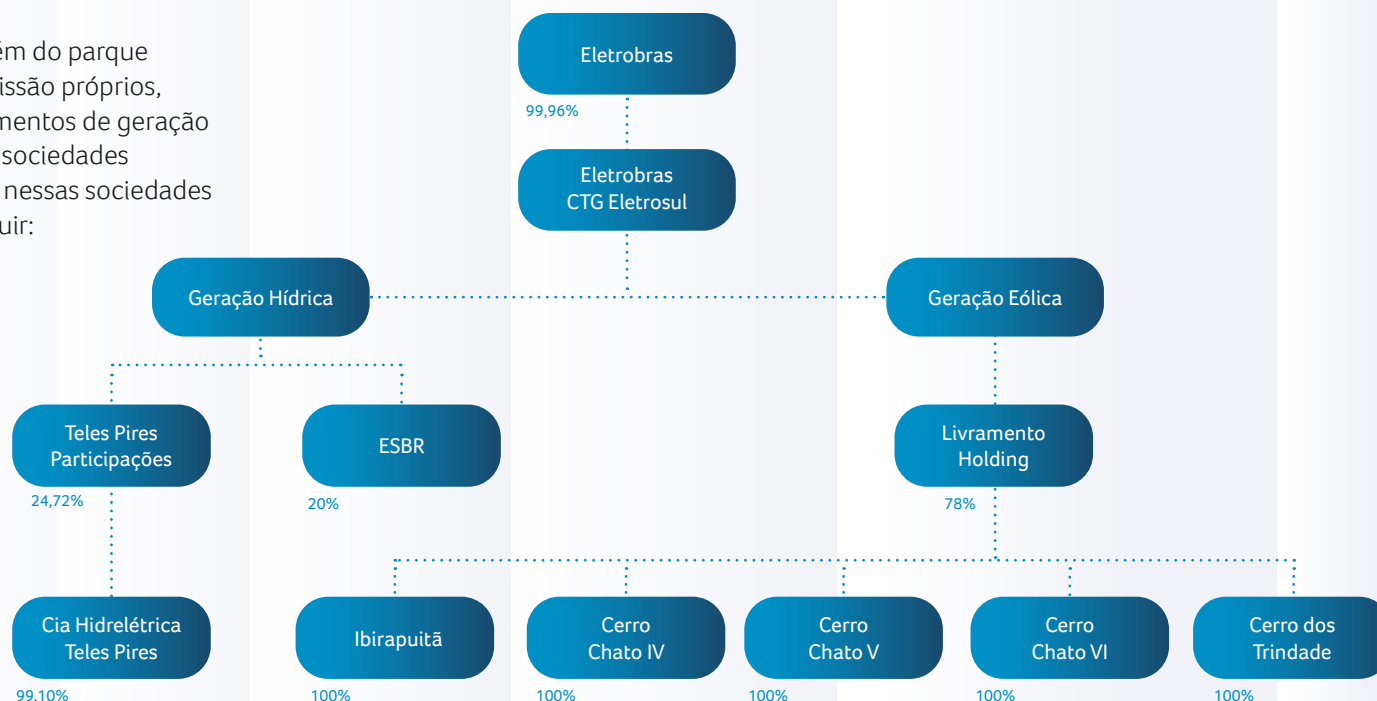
ém do parque
issão próprios,
mentos de geração
sociedades
nessas sociedades
uir:

Eletrobras
99,96%
Eletrobras CTG Eletrosul

Geração Hídrica
Geração Eólica

Teles Pires Participações
24,72%
ESBR
20%
Livramento Holding
78%

Cia Hidrelétrica Teles Pires
99,10%
Ibirapuitã
100%
Cerro Chato IV
100%
Cerro Chato V
100%
Cerro Chato VI
100%
Cerro dos Trindade
100%